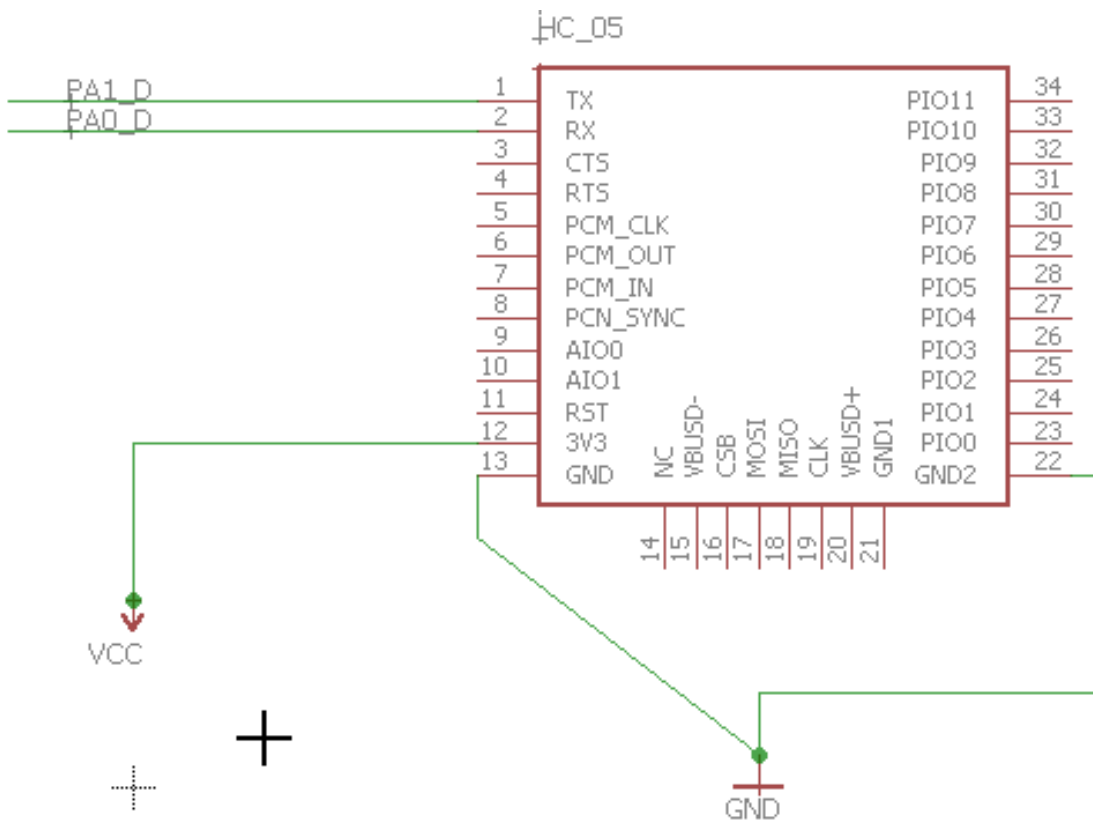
HC_05

PA1_D
PA0_D

1 TX
2 RX
3 CTS
4 RTS
5 PCM_CLK
6 PCM_OUT
7 PCM_IN
8 PCN_SYNC
9 AIO0
10 AIO1
11 RST
12 3V3
13 GND

34 PIO11
33 PIO10
32 PIO9
31 PIO8
30 PIO7
29 PIO6
28 PIO5
27 PIO4
26 PIO3
25 PIO2
24 PIO1
23 PIO0
22 GND2

NC 14
VBUSD- 15
CSB 16
MOSI 17
MISO 18
CLK 19
VBUSD+ 20
GND1 21

VCC

GND